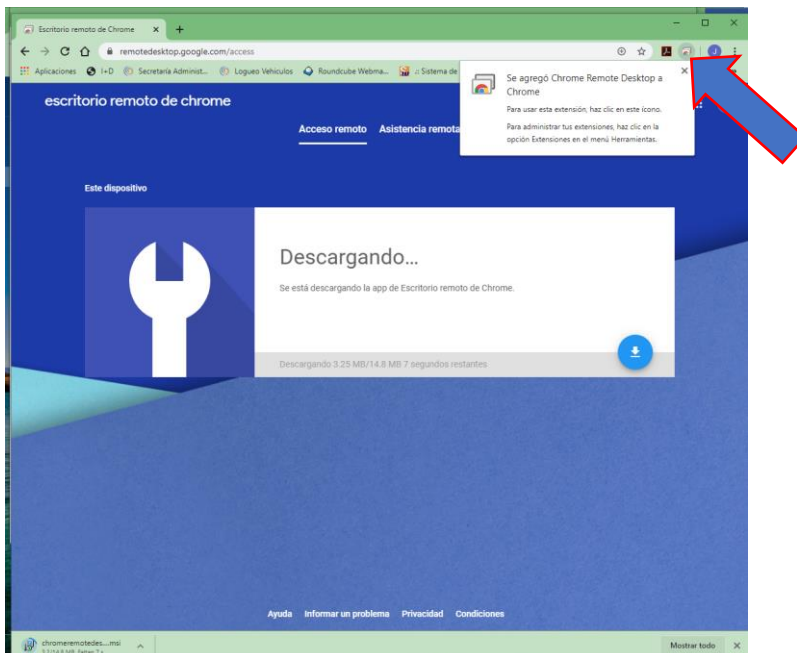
Escritorio remoto de Chrome ×

remotedesktop.google.com/access

Aplicaciones I+D Secretaría Administ... Logueo Vehiculos Roundcube Webma... :: Sistema de

escritorio remoto de chrome

Acceso remoto Asistencia remota

Se agregó Chrome Remote Desktop a Chrome

Para usar esta extensión, haz clic en este ícono.

Para administrar tus extensiones, haz clic en la opción Extensiones en el menú Herramientas.

Este dispositivo

Descargando...

Se está descargando la app de Escritorio remoto de Chrome.

Descargando 3.25 MB/14.8 MB 7 segundos restantes

Ayuda Informar un problema Privacidad Condiciones

chromeremotedes....msi

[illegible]

Mostrar todo ×